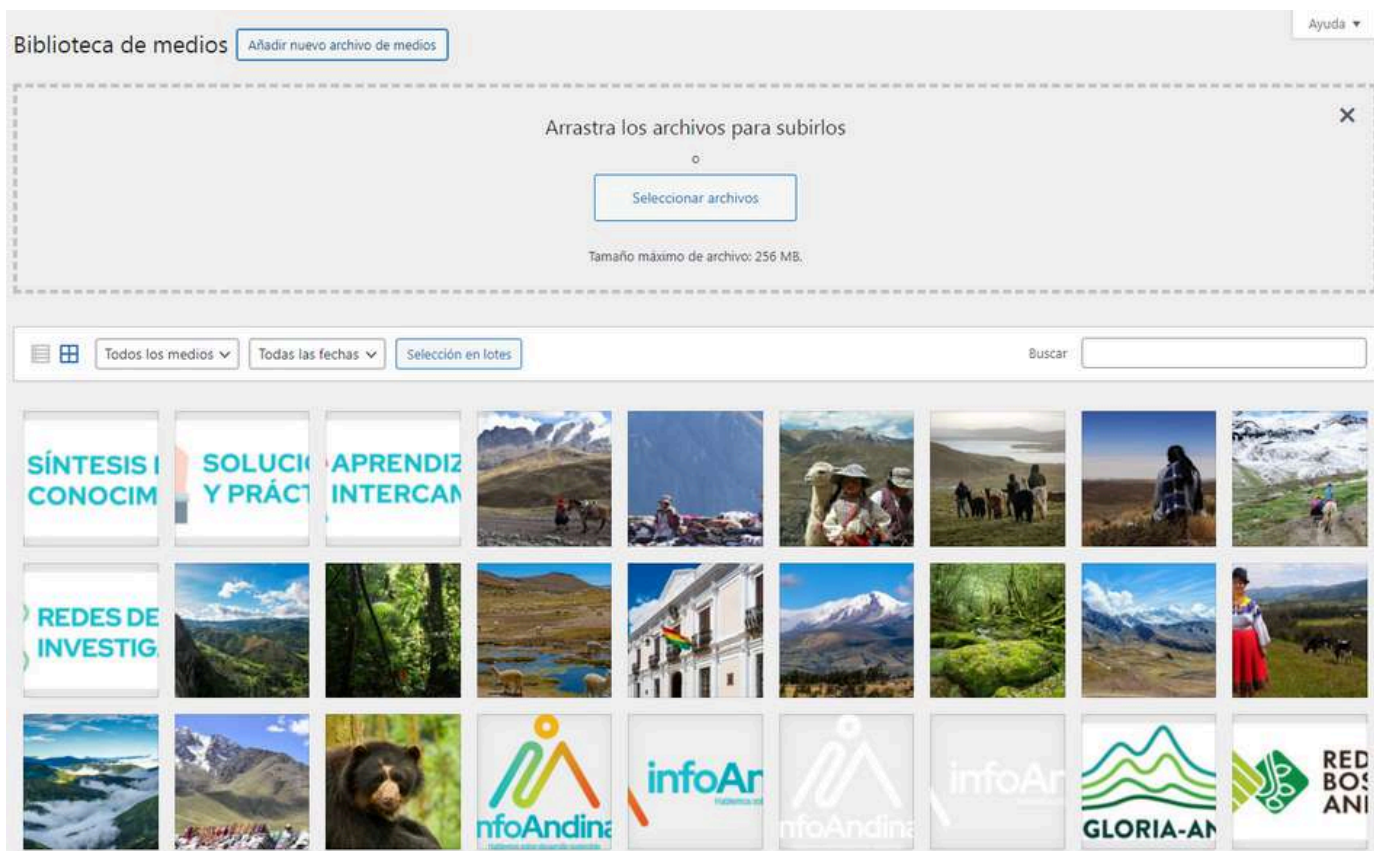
Biblioteca de medios Añadir nuevo archivo de medios

Ayuda ▾

Arrastra los archivos para subirlos

o

Seleccionar archivos

Tamaño máximo de archivo: 256 MB.

Todos los medios Todas las fechas Selección en lotes

Buscar

SÍNTESIS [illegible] CONOCIM

SOLUCI Y PRÁCT

APRENDIZ INTERCAN

REDES DE INVESTIG.

infoAndina

infoAn

infoAndina

infoAn

GLORIA-AN

RED BOS ANI